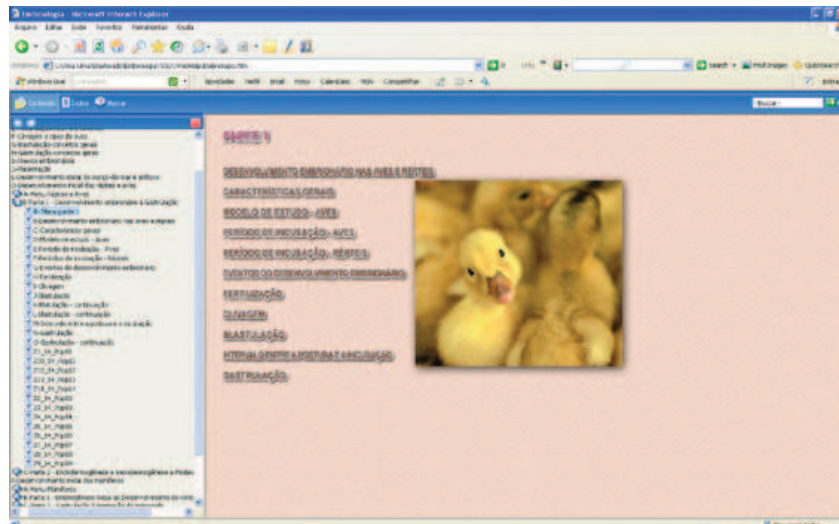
Embriologia - Microsoft Internet Explorer

Arquivo Editar Exibir Favoritos Ferramentas Ajuda

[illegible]

Conteúdo Índice Buscar

Buscar

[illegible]

PARTE 1

DESENVOLVIMENTO EMBRIONÁRIO NAS AVES E RÉPTEIS

CARACTERÍSTICAS GERAIS

MODELO DE ESTUDO - AVES

PERÍODO DE INCUBAÇÃO - AVES

PERÍODO DE INCUBAÇÃO - RÉPTEIS

EVENTOS DO DESENVOLVIMENTO EMBRIONÁRIO

FERTILIZAÇÃO

CLIVAGEM

BLASTULAÇÃO

INTERVALO ENTRE A POSTURA E A INCUBAÇÃO

GASTRULAÇÃO